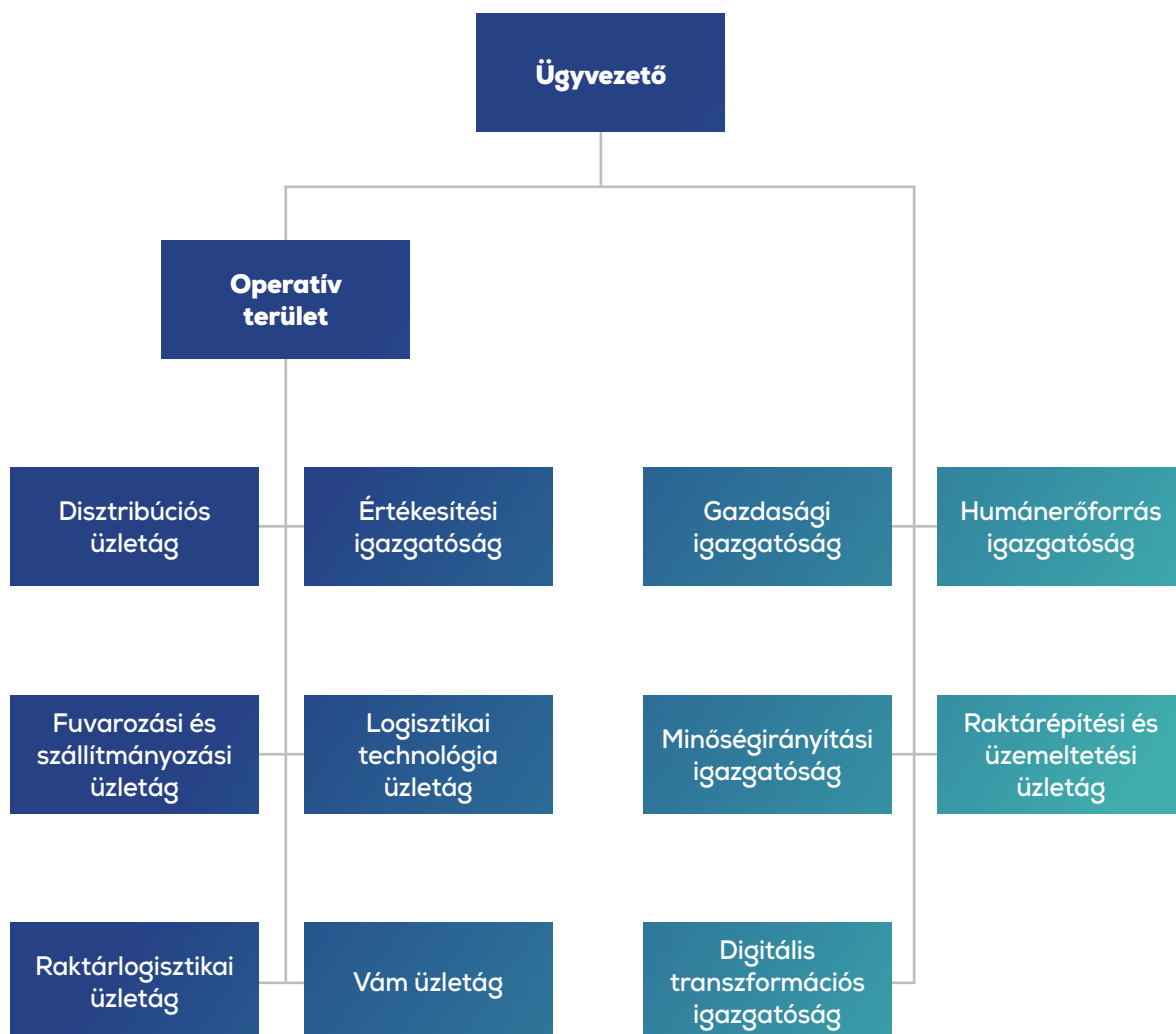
Ügyvezető

Operatív terület

Disztribúciós üzletág

Értékesítési igazgatóság

Gazdasági igazgatóság

Humánerőforrás igazgatóság

Fuvarozási és szállítmányozási üzletág

Logisztikai technológia üzletág

Minőségirányítási igazgatóság

Raktárépítési és üzemeltetési üzletág

Raktárlogisztikai üzletág

Vám üzletág

Digitális transzformációs igazgatóság